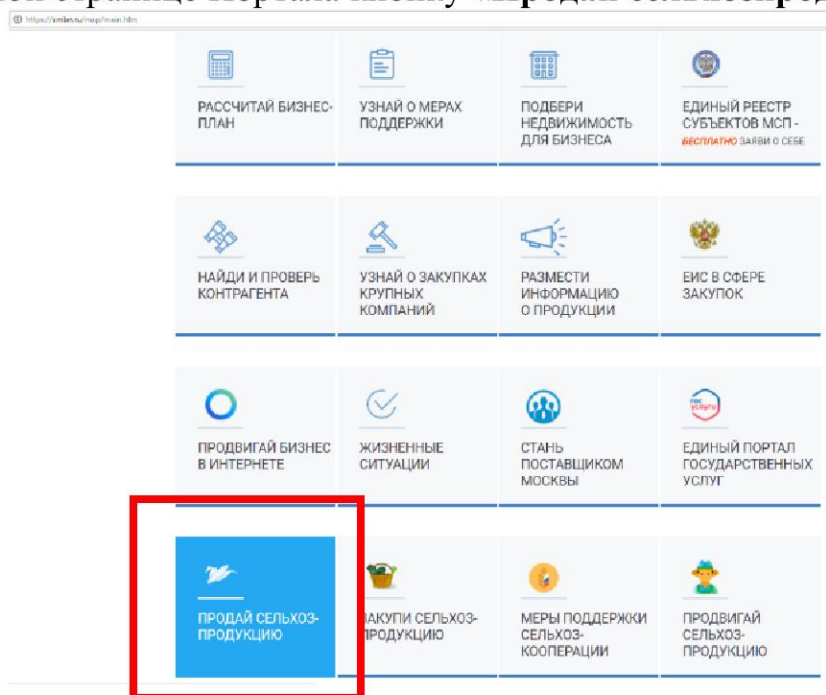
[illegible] странице портала кнопку «Продай сельхозпрод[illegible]

https://smbn.ru/msp/main.htm

РАССЧИТАЙ БИЗНЕС-ПЛАН

УЗНАЙ О МЕРАХ ПОДДЕРЖКИ

ПОДБЕРИ НЕДВИЖИМОСТЬ ДЛЯ БИЗНЕСА

ЕДИНЫЙ РЕЕСТР СУБЪЕКТОВ МСП - БЕСПЛАТНО ЗАЯВИ О СЕБЕ

НАЙДИ И ПРОВЕРЬ КОНТРАГЕНТА

УЗНАЙ О ЗАКУПКАХ КРУПНЫХ КОМПАНИЙ

РАЗМЕСТИ ИНФОРМАЦИЮ О ПРОДУКЦИИ

ЕИС В СФЕРЕ ЗАКУПОК

ПРОДВИГАЙ БИЗНЕС В ИНТЕРНЕТЕ

ЖИЗНЕННЫЕ СИТУАЦИИ

СТАНЬ ПОСТАВЩИКОМ МОСКВЫ

госуслуги

ЕДИНЫЙ ПОРТАЛ ГОСУДАРСТВЕННЫХ УСЛУГ

ПРОДАЙ СЕЛЬХОЗ-ПРОДУКЦИЮ

ЗАКУПИ СЕЛЬХОЗ-ПРОДУКЦИЮ

МЕРЫ ПОДДЕРЖКИ СЕЛЬХОЗ-КООПЕРАЦИИ

ПРОДВИГАЙ СЕЛЬХОЗ-ПРОДУКЦИЮ